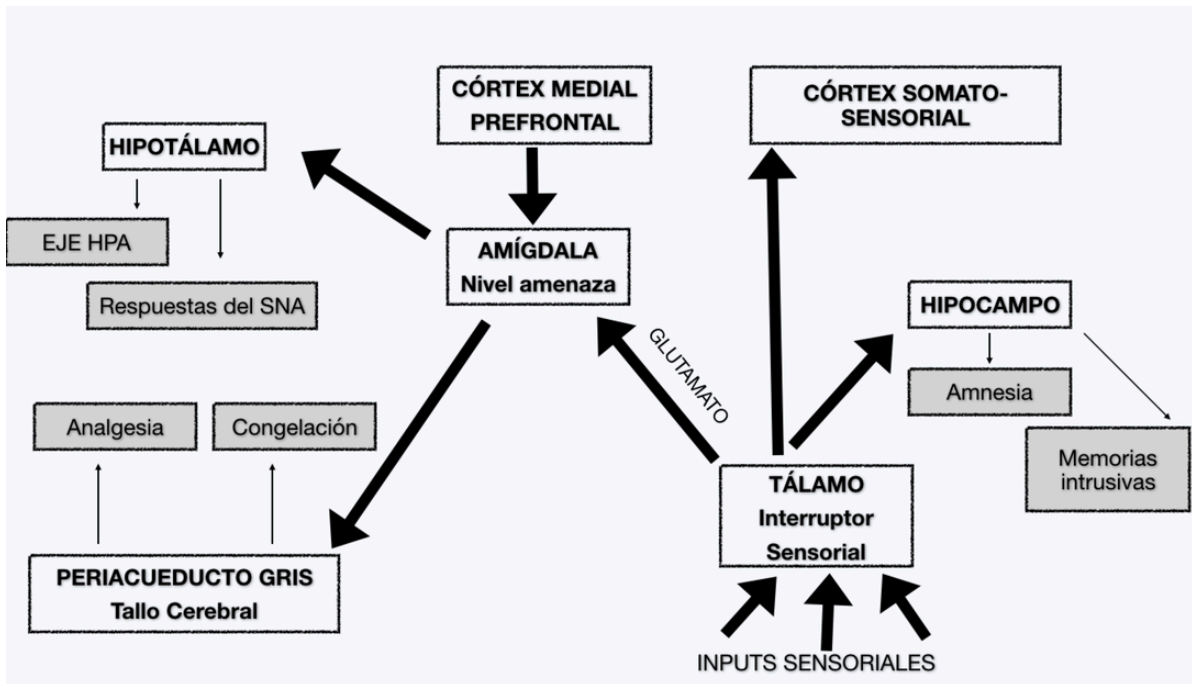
CÓRTEX MEDIAL PREFRONTAL

CÓRTEX SOMATO-SENSORIAL

HIPOTÁLAMO

EJE HPA

Respuestas del SNA

AMÍGDALA
Nivel amenaza

HIPOCAMPO

Amnesia

Memorias intrusivas

GLUTAMATO

Analgesia

Congelación

TÁLAMO
Interruptor
Sensorial

PERIACUEDUCTO GRIS
Tallo Cerebral

INPUTS SENSORIALES